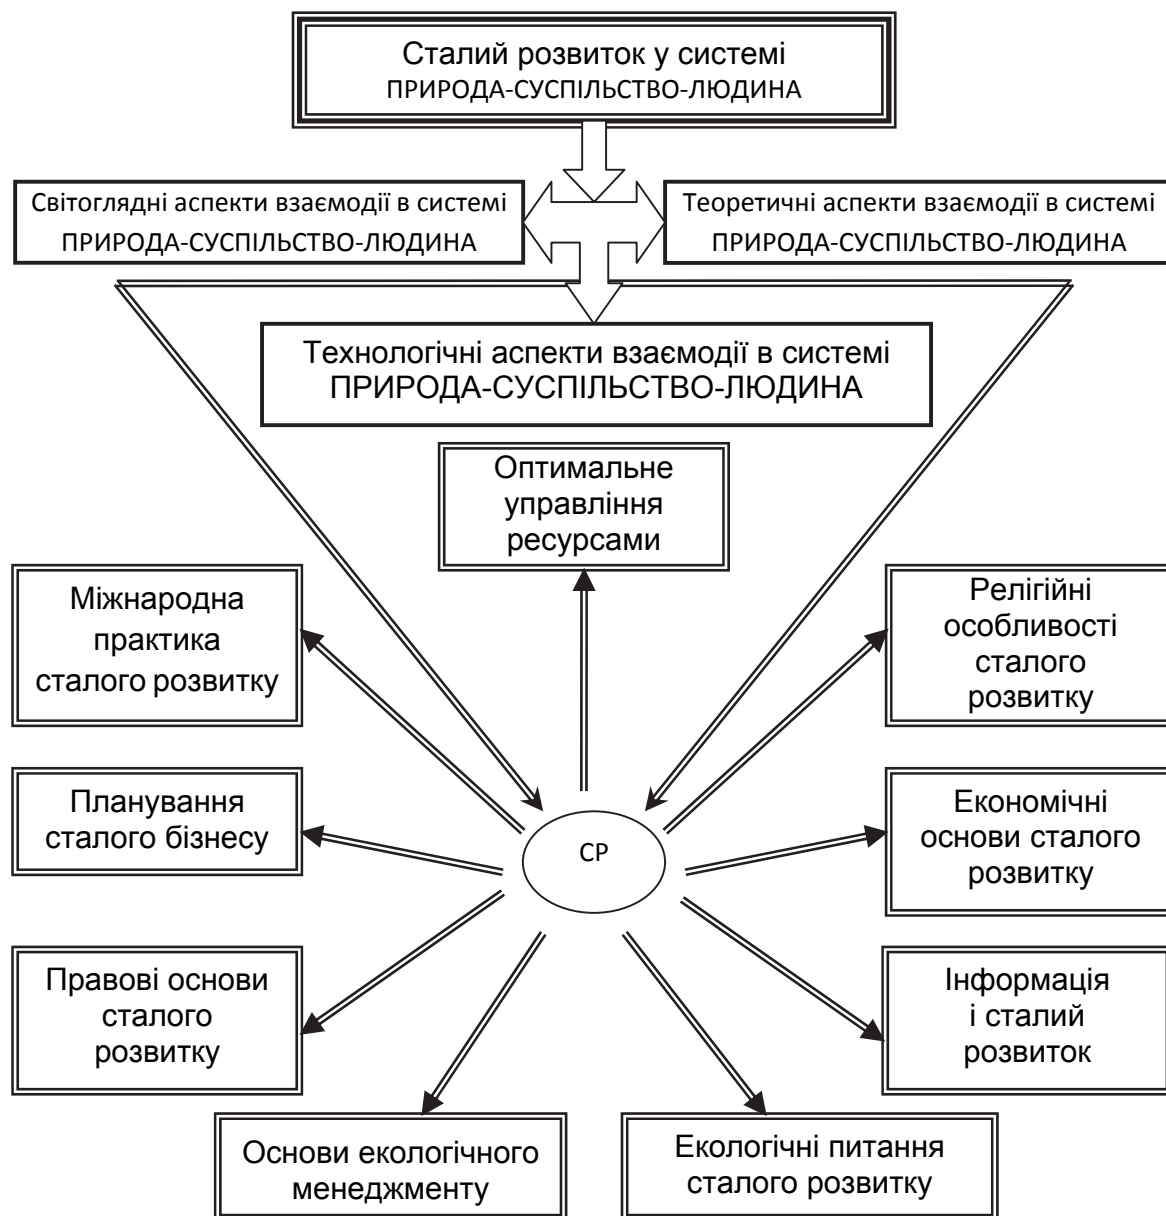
Сталий розвиток у системі
ПРИРОДА-СУСПІЛЬСТВО-ЛЮДИНА

Світоглядні аспекти взаємодії в системі
ПРИРОДА-СУСПІЛЬСТВО-ЛЮДИНА

Теоретичні аспекти взаємодії в системі
ПРИРОДА-СУСПІЛЬСТВО-ЛЮДИНА

Технологічні аспекти взаємодії в системі
ПРИРОДА-СУСПІЛЬСТВО-ЛЮДИНА

Оптимальне управління ресурсами

Міжнародна практика сталого розвитку

Релігійні особливості сталого розвитку

Планування сталого бізнесу

СР

Економічні основи сталого розвитку

Правові основи сталого розвитку

Інформація і сталий розвиток

Основи екологічного менеджменту

Екологічні питання сталого розвитку